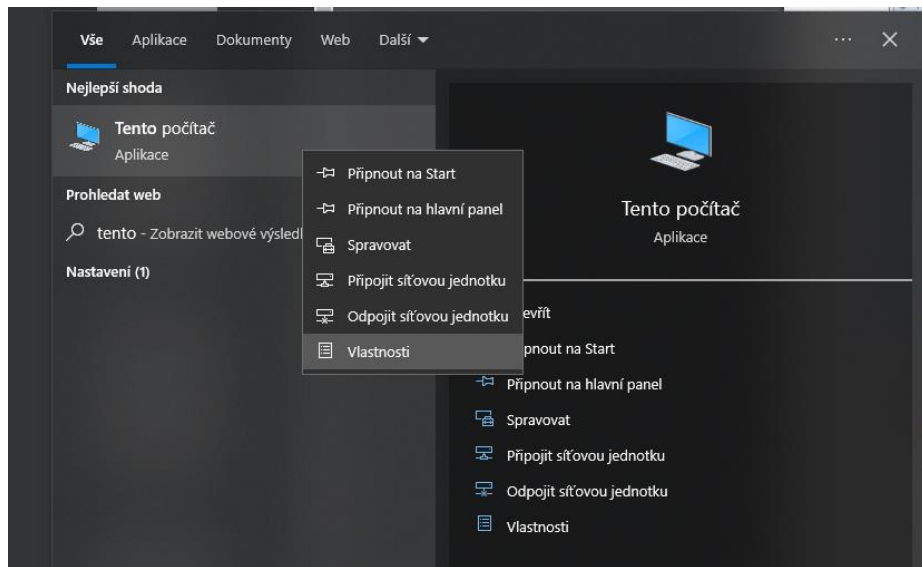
Vše Aplikace Dokumenty Web Další ▾

···

Nejlepší shoda

Tento počítač
Aplikace

Prohledat web

tento - Zobrazit webové výsledk

Nastavení (1)

Připnout na Start
Připnout na hlavní panel
Spravovat
Připojit síťovou jednotku
Odpojit síťovou jednotku
Vlastnosti

Tento počítač
Aplikace

evřít
pnout na Start
Připnout na hlavní panel
Spravovat
Připojit síťovou jednotku
Odpojit síťovou jednotku
Vlastnosti